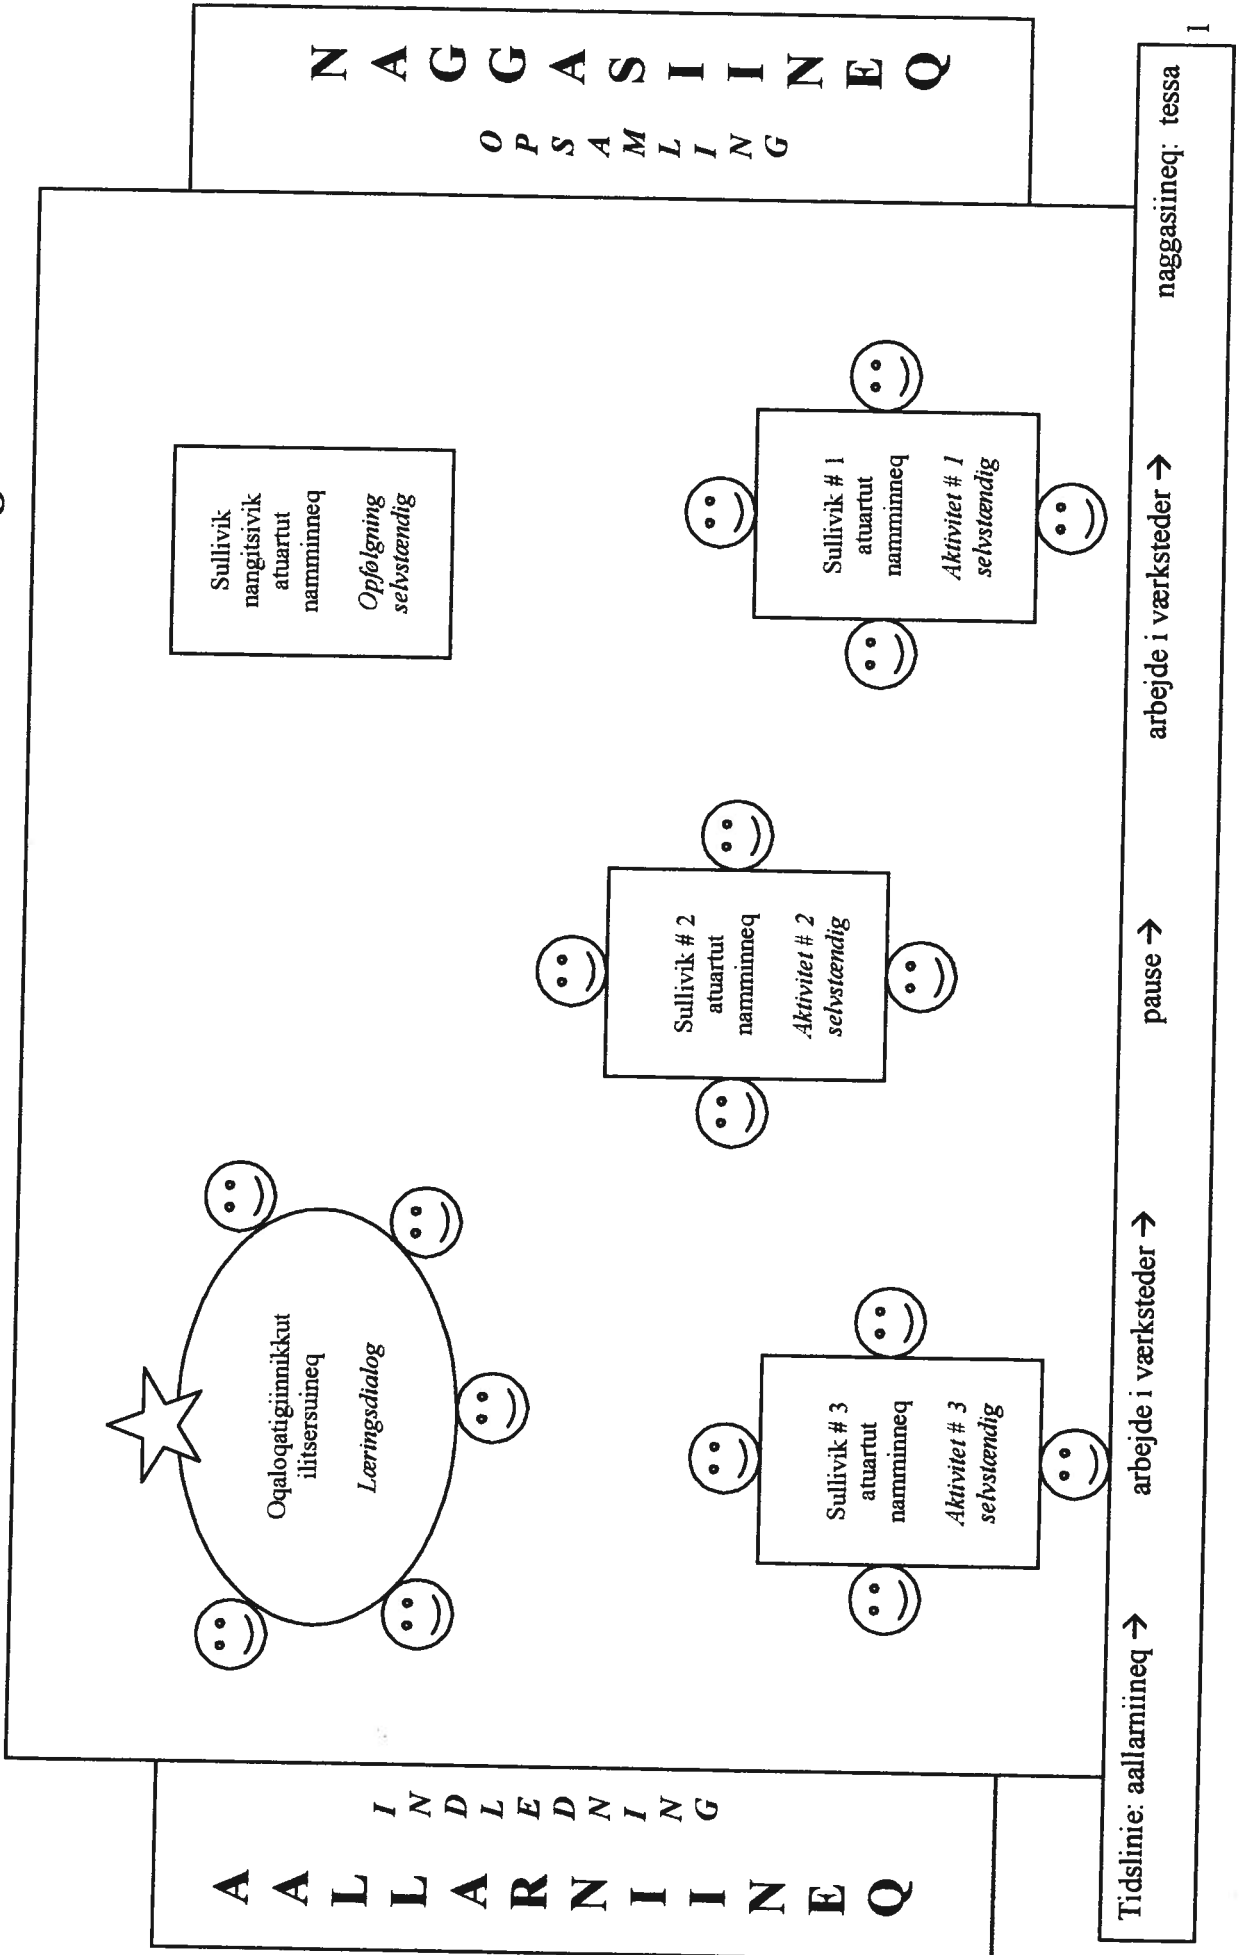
AALLARNIINEQ

INDLEDNING

Oqaloqatigiinnikkut ilitsersuineq

Læringsdialog

Sullivik # 3 atuartut namminneq

Aktivitet # 3 selvstændig

Sullivik # 2 atuartut namminneq

Aktivitet # 2 selvstændig

Sullivik nangitsivik atuartut namminneq

Opfølgning selvstændig

Sullivik # 1 atuartut namminneq

Aktivitet # 1 selvstændig

NAGGASIINEQ

OPSAMLING

Tidslinie: aallarniineq → arbejde i værksteder → pause → arbejde i værksteder → naggasiineq: tessa

1